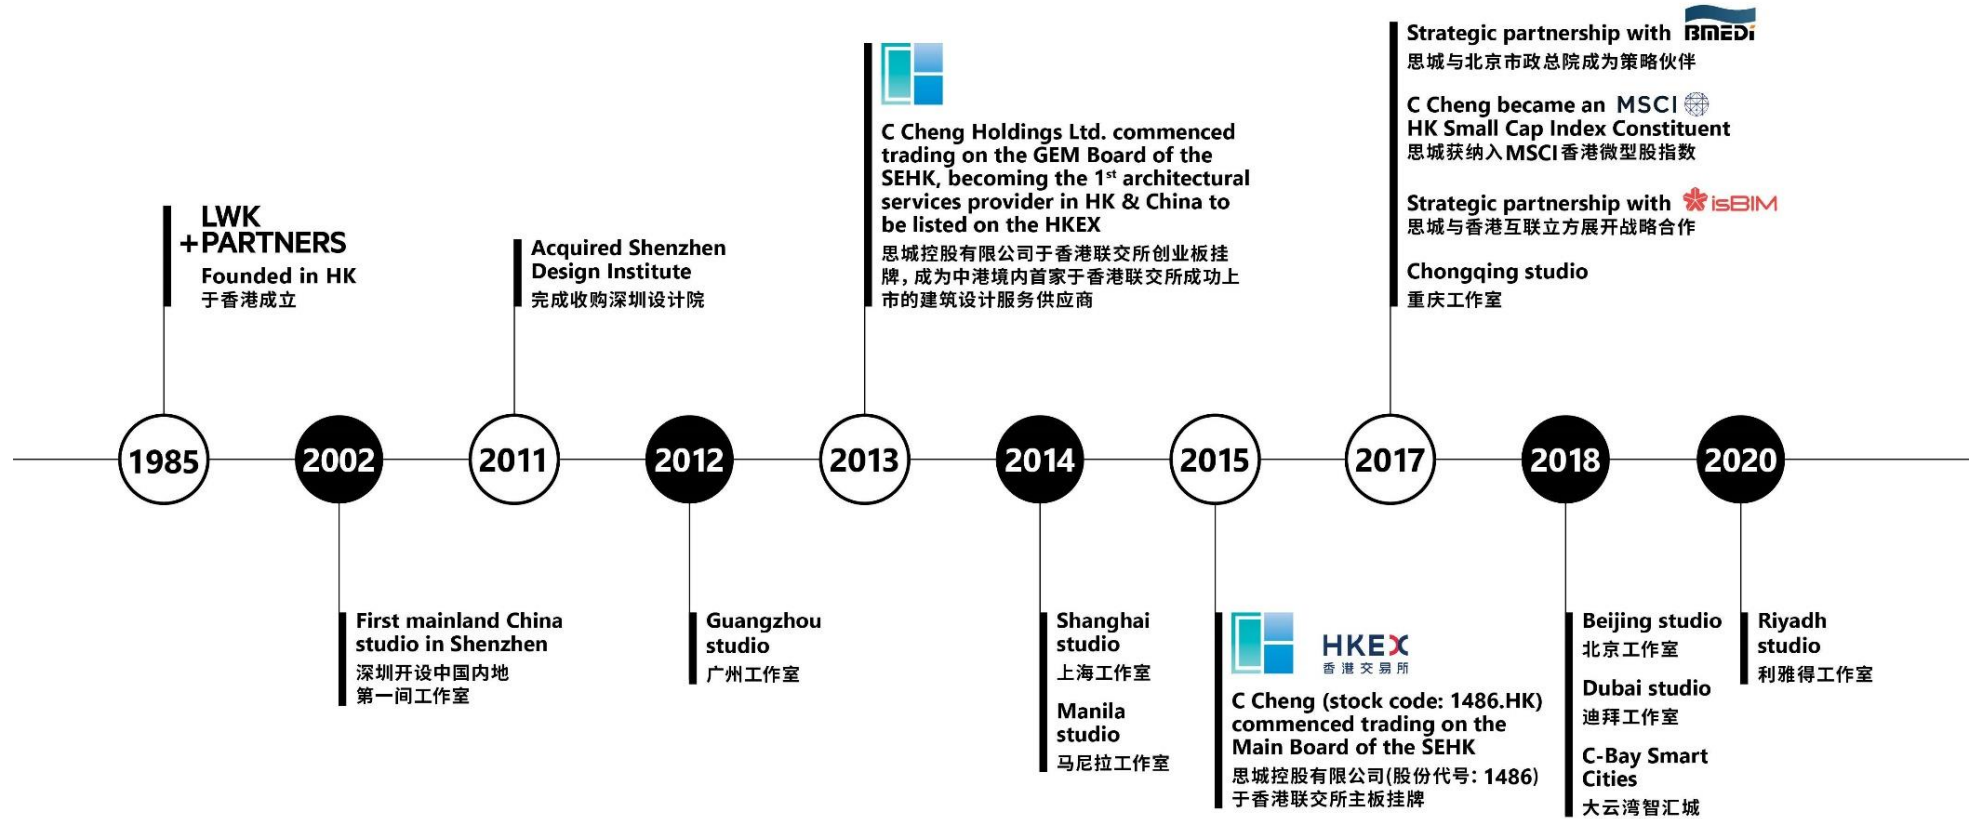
LWK
+PARTNERS
Founded in HK
于香港成立

Acquired Shenzhen Design Institute
完成收购深圳设计院

C Cheng Holdings Ltd. commenced trading on the GEM Board of the SEHK, becoming the 1$^{st}$ architectural services provider in HK & China to be listed on the HKEX
思城控股有限公司于香港联交所创业板挂牌，成为中港境内首家于香港联交所成功上市的建筑设计服务供应商

Strategic partnership with BMEDI
思城与北京市政总院成为策略伙伴

C Cheng became an MSCI HK Small Cap Index Constituent
思城获纳入MSCI香港微型股指数

Strategic partnership with isBIM
思城与香港互联立方展开战略合作

Chongqing studio
重庆工作室

1985

2002

2011

2012

2013

2014

2015

2017

2018

2020

First mainland China studio in Shenzhen
深圳开设中国内地第一间工作室

Guangzhou studio
广州工作室

Shanghai studio
上海工作室

Manila studio
马尼拉工作室

HKEX
香港交易所

C Cheng (stock code: 1486.HK) commenced trading on the Main Board of the SEHK
思城控股有限公司(股份代号: 1486)于香港联交所主板挂牌

Beijing studio
北京工作室

Dubai studio
迪拜工作室

C-Bay Smart Cities
大云湾智汇城

Riyadh studio
利雅得工作室